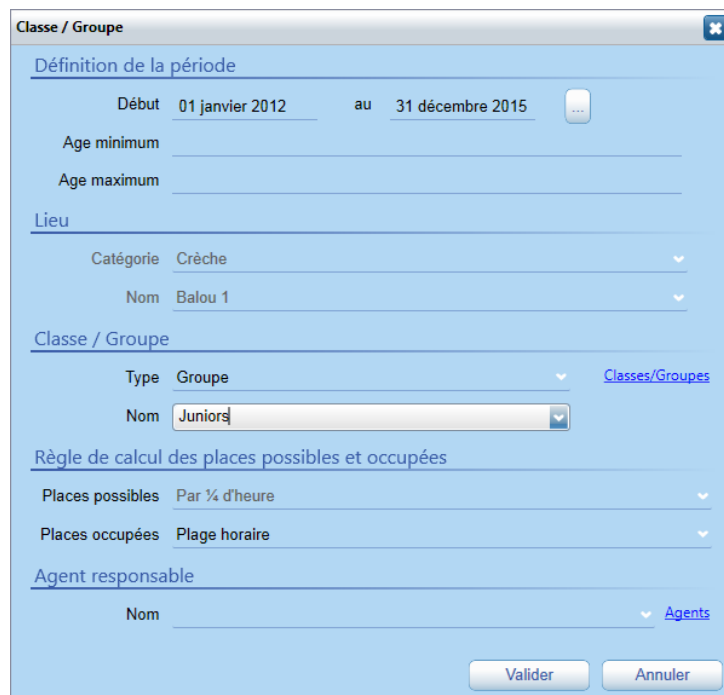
Classe / Groupe

Définition de la période

Début 01 janvier 2012 au 31 décembre 2015 ...

Age minimum

Age maximum

Lieu

Catégorie Crèche

Nom Balou 1

Classe / Groupe

Type Groupe Classes/Groupes

Nom Juniors

Règle de calcul des places possibles et occupées

Places possibles Par ¼ d'heure

Places occupées Plage horaire

Agent responsable

Nom Agents

Valider Annuler